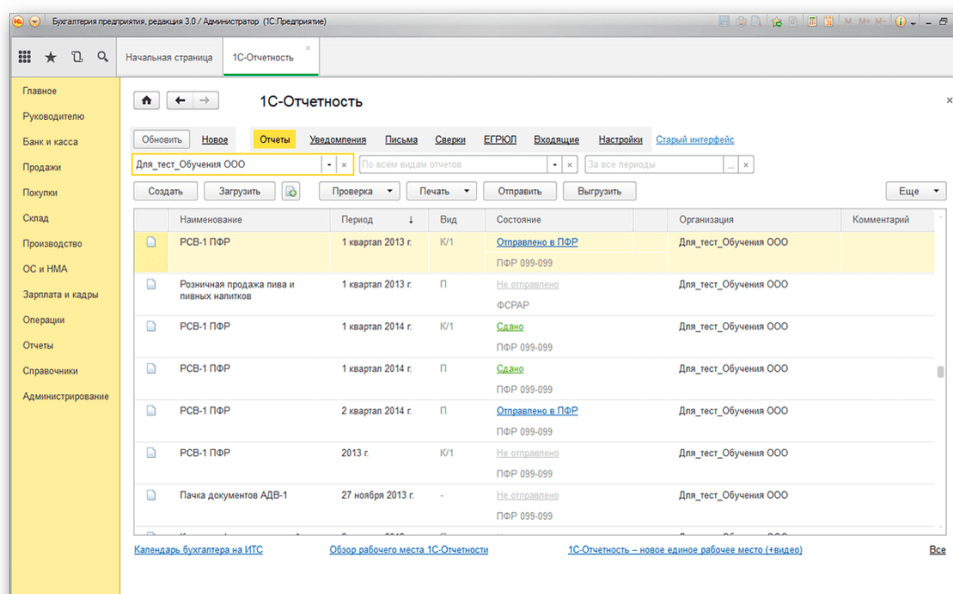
Бухгалтерия предприятия, редакция 3.0 / Администратор (1С:Предприятие)

Начальная страница
1С-Отчетность

Главное
Руководителю
Банк и касса
Продажи
Покупки
Склад
Производство
ОС и НМА
Зарплата и кадры
Операции
Отчеты
Справочники
Администрирование

1С-Отчетность

Обновить
Новое
Отчеты
Уведомления
Письма
Сверки
ЕГРЮЛ
Входящие
Настройки
Старый интерфейс

Для_тест_Обучения ООО
По всем видам отчетов
За все периоды

Создать
Загрузить
Проверка
Печать
Отправить
Выгрузить
Еще

| Наименование | Период | Вид | Состояние | Организация | Комментарий |
|---|---|---|---|---|---|
| РСВ-1 ПФР | 1 квартал 2013 г. | К/1 | Отправлено в ПФР ПФР 099-099 | Для_тест_Обучения ООО | |
| Розничная продажа пива и пивных напитков | 1 квартал 2013 г. | П | Не отправлено ФСРАР | Для_тест_Обучения ООО | |
| РСВ-1 ПФР | 1 квартал 2014 г. | К/1 | Сдано ПФР 099-099 | Для_тест_Обучения ООО | |
| РСВ-1 ПФР | 1 квартал 2014 г. | П | Сдано ПФР 099-099 | Для_тест_Обучения ООО | |
| РСВ-1 ПФР | 2 квартал 2014 г. | П | Отправлено в ПФР ПФР 099-099 | Для_тест_Обучения ООО | |
| РСВ-1 ПФР | 2013 г. | К/1 | Не отправлено ПФР 099-099 | Для_тест_Обучения ООО | |
| Пачка документов АДВ-1 | 27 ноября 2013 г. | - | Не отправлено ПФР 099-099 | Для_тест_Обучения ООО | |

Календарь бухгалтера на ИТС
Обзор рабочего места 1С-Отчетности
1С-Отчетность – новое единое рабочее место (+видео)
Все